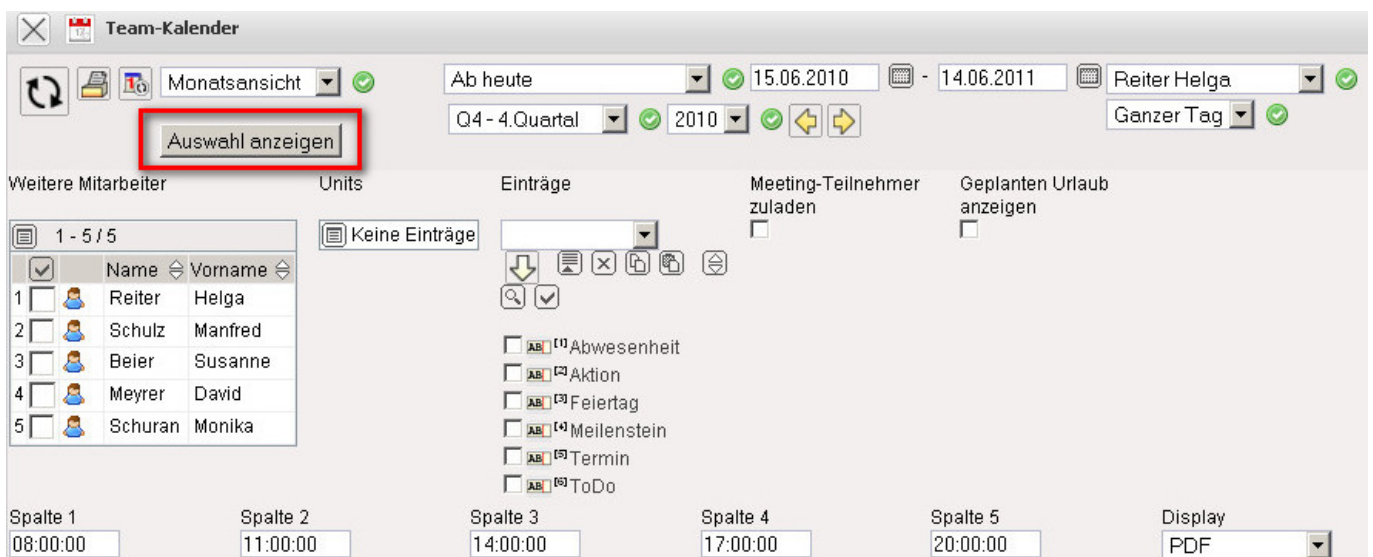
Team-Kalender

Monatsansicht

Auswahl anzeigen

Ab heute

15.06.2010 - 14.06.2011

Reiter Helga

Ganzer Tag

Q4 - 4.Quartal

2010

Weitere Mitarbeiter

Units

Einträge

Meeting-Teilnehmer zuladen

Geplanten Urlaub anzeigen

1 - 5 / 5

| | | Name | Vorname |
|---|---|---|---|
| 1 | | Reiter | Helga |
| 2 | | Schulz | Manfred |
| 3 | | Beier | Susanne |
| 4 | | Meyrer | David |
| 5 | | Schuran | Monika |

Keine Einträge

[1] Abwesenheit
[2] Aktion
[3] Feiertag
[4] Meilenstein
[5] Termin
[6] ToDo

Spalte 1
08:00:00

Spalte 2
11:00:00

Spalte 3
14:00:00

Spalte 4
17:00:00

Spalte 5
20:00:00

Display
PDF